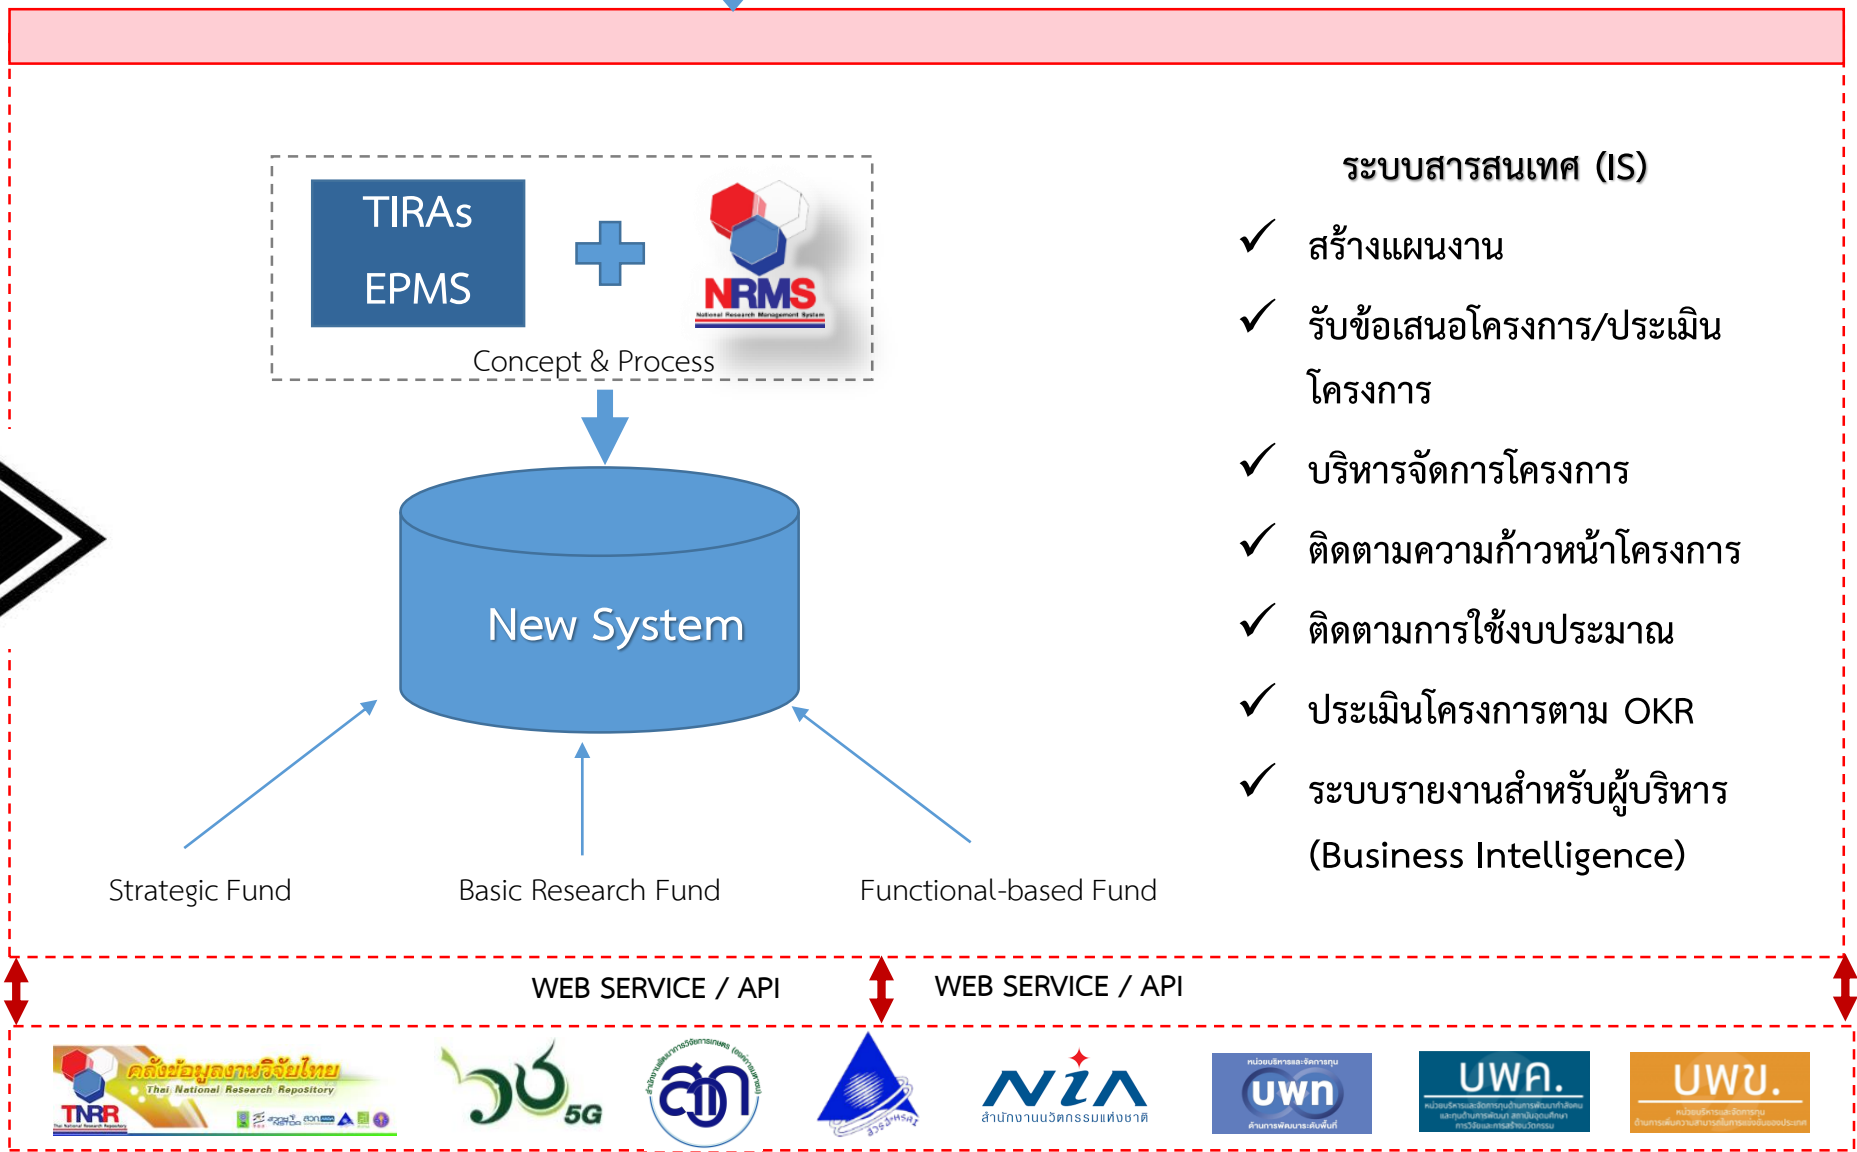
TIRAs
EPMS
NRMS
National Research Management System
Concept & Process

New System

Strategic Fund
Basic Research Fund
Functional-based Fund

ระบบสารสนเทศ (IS)
✓ สร้างแผนงาน
✓ รับข้อเสนอโครงการ/ประเมินโครงการ
✓ บริหารจัดการโครงการ
✓ ติดตามความก้าวหน้าโครงการ
✓ ติดตามการใช้งบประมาณ
✓ ประเมินโครงการตาม OKR
✓ ระบบรายงานสำหรับผู้บริหาร (Business Intelligence)

WEB SERVICE / API
WEB SERVICE / API

คลังข้อมูลงานวิจัยไทย
Thai National Research Repository
TNRR
วช 5G
สวก
สวรส
NIA
สำนักงานนวัตกรรมแห่งชาติ
บพท
บพค.
บพข.